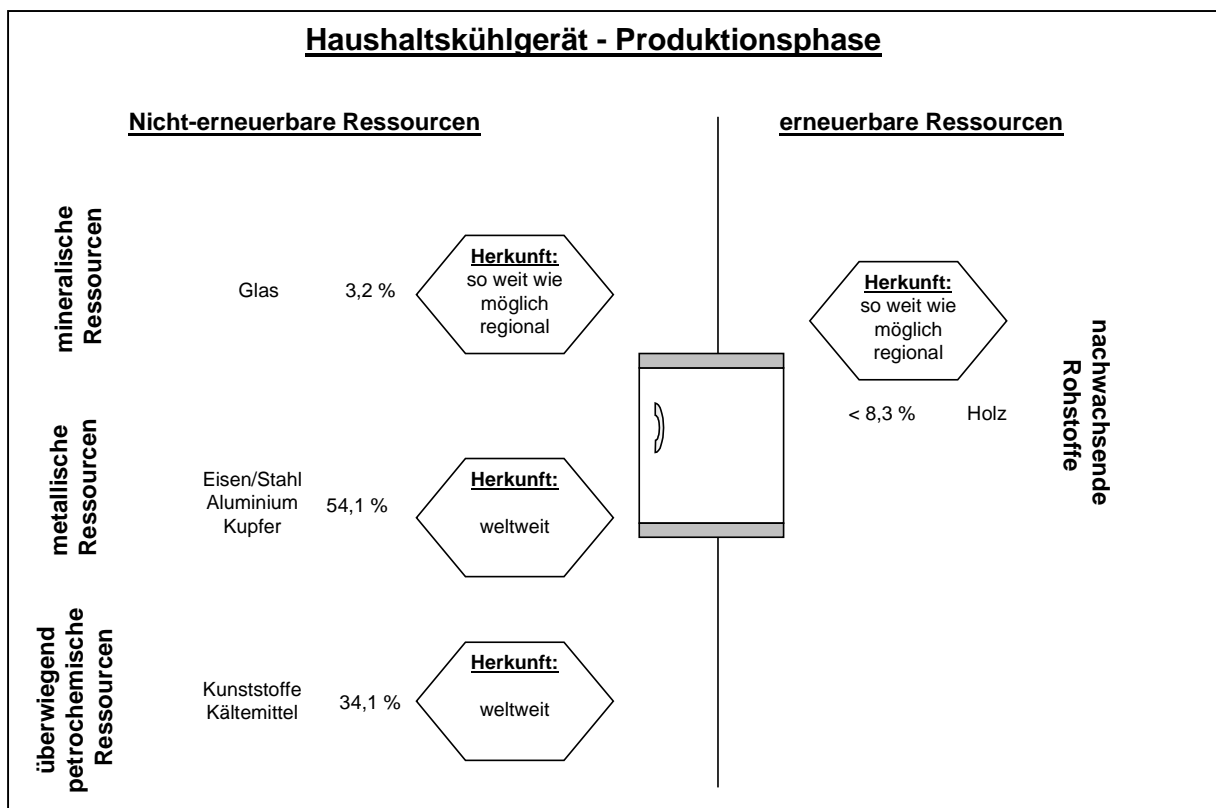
Haushaltskühlgerät - Produktionsphase

Nicht-erneuerbare Ressourcen

erneuerbare Ressourcen

mineralische Ressourcen

Glas 3,2 %

Herkunft:
so weit wie möglich regional

Herkunft:
so weit wie möglich regional

< 8,3 % Holz

nachwachsende Rohstoffe

metallische Ressourcen

Eisen/Stahl
Aluminium
Kupfer
54,1 %

Herkunft:
weltweit

überwiegend petrochemische Ressourcen

Kunststoffe
Kältemittel
34,1 %

Herkunft:
weltweit